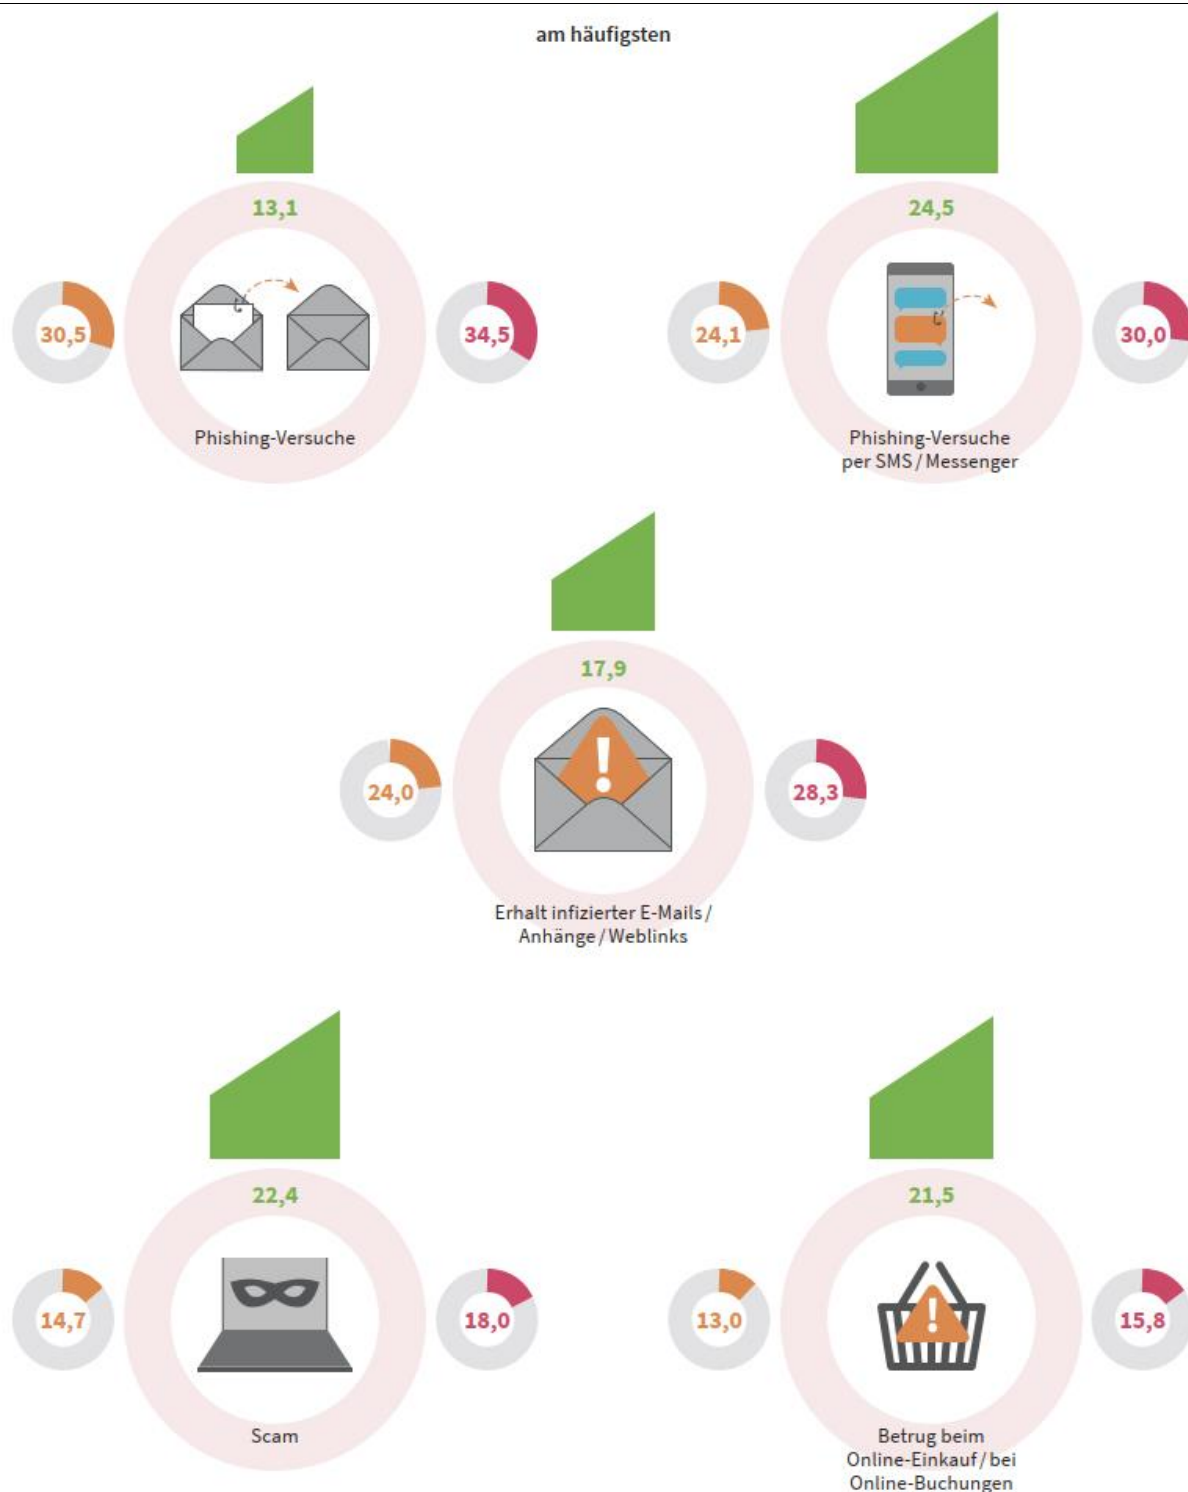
am häufigsten

13,1

30,5

34,5

Phishing-Versuche

24,5

24,1

30,0

Phishing-Versuche per SMS / Messenger

17,9

24,0

28,3

Erhalt infizierter E-Mails / Anhänge / Weblinks

22,4

14,7

18,0

Scam

21,5

13,0

15,8

Betrug beim Online-Einkauf / bei Online-Buchungen